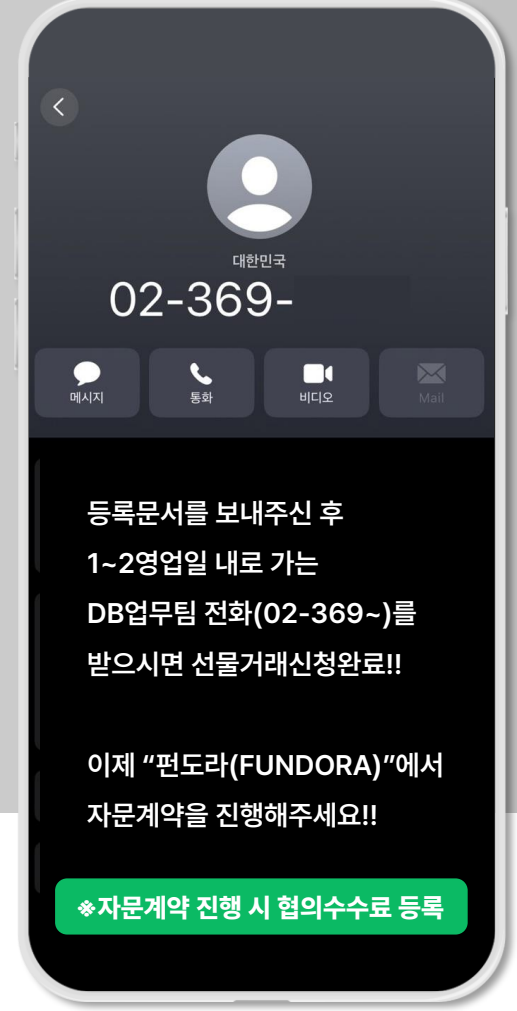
대한민국
02-369-

메시지
통화
비디오
Mail

등록문서를 보내주신 후
1~2영업일 내로 가는
DB업무팀 전화(02-369~)를
받으시면 선물거래신청완료!!

이제 "펀도라(FUNDORA)"에서
자문계약을 진행해주세요!!

※자문계약 진행 시 협의수수료 등록